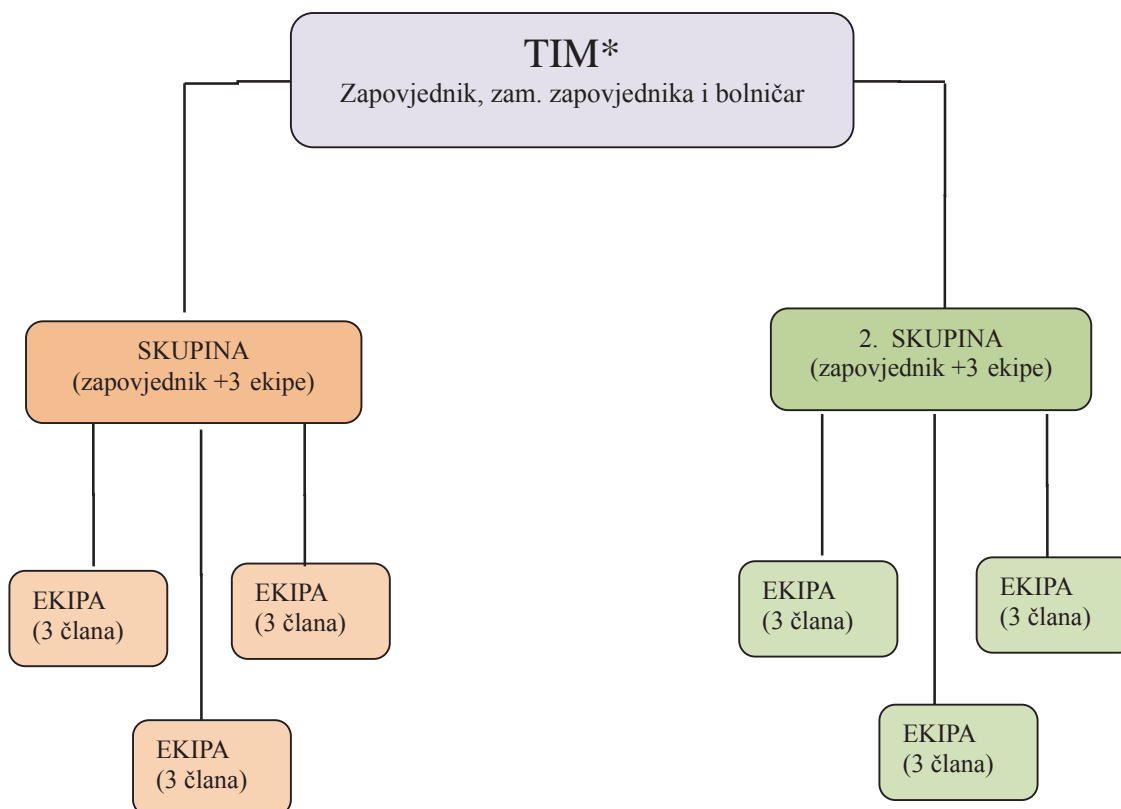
TIM*
Zapovjednik, zam. zapovjednika i bolničar

SKUPINA
(zapovjednik +3 ekipe)

EKIPA
(3 člana)

EKIPA
(3 člana)

EKIPA
(3 člana)

2. SKUPINA
(zapovjednik +3 ekipe)

EKIPA
(3 člana)

EKIPA
(3 člana)

EKIPA
(3 člana)